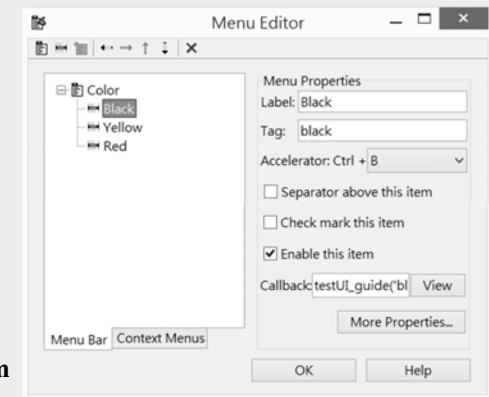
Menu Editor

Color
Black
Yellow
Red

Menu Properties
Label: Black
Tag: black
Accelerator: Ctrl + B
Separator above this item
Check mark this item
Enable this item
Callback: testUI_guide('bl
View
More Properties...

Menu Bar
Context Menus

n

OK
Help